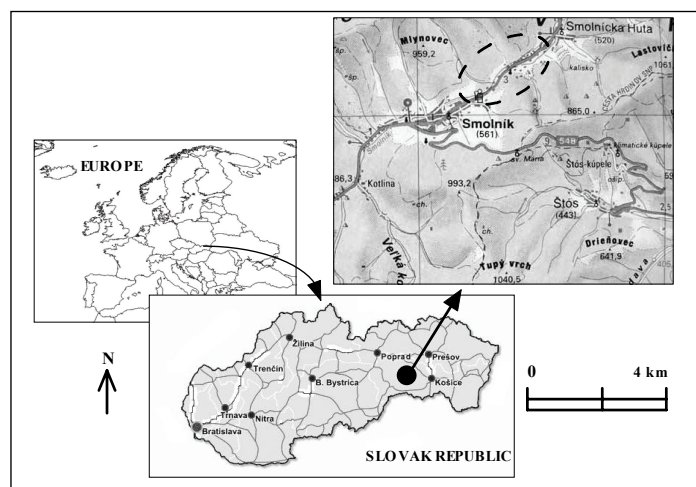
Smolnícka Huta
Mlynovec
959,2
(520)
Lastovč
1061
kalisko
865,0
Smolník
(561)
548
Štós-kúpele
Klimatické kúpele
86,3
Kotlina
993,2
Štós
(443)
Drieňovec
641,9
Veľká ko
Tupý vrch
1040,5
ch.
EUROPE
N
Žilina
Trenčín
B. Bystrica
Poprad
Prešov
Košice
Trnava
Nitra
Bratislava
SLOVAK REPUBLIC
0
4 km